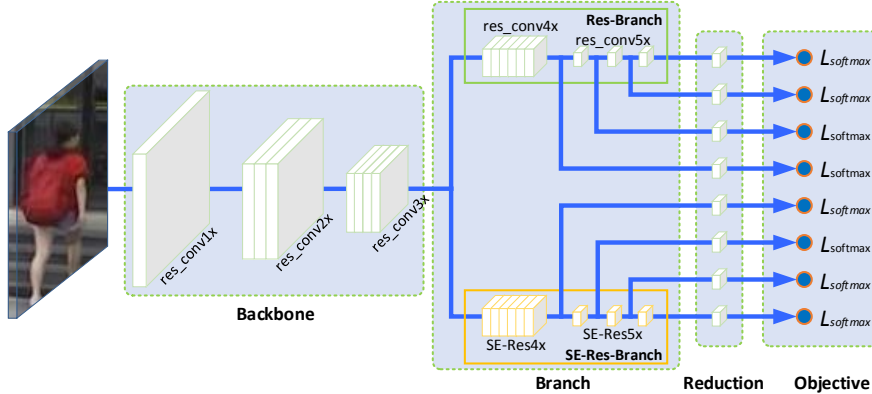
res_conv4x
Res-Branch
res_conv5x
$L_{softmax}$
$L_{softmax}$
$L_{softmax}$
$L_{softmax}$
$L_{softmax}$
$L_{softmax}$
$L_{softmax}$
$L_{softmax}$
res_conv1x
res_conv2x
res_conv3x
SE-Res4x
SE-Res5x
SE-Res-Branch
Backbone
Branch
Reduction
Objective